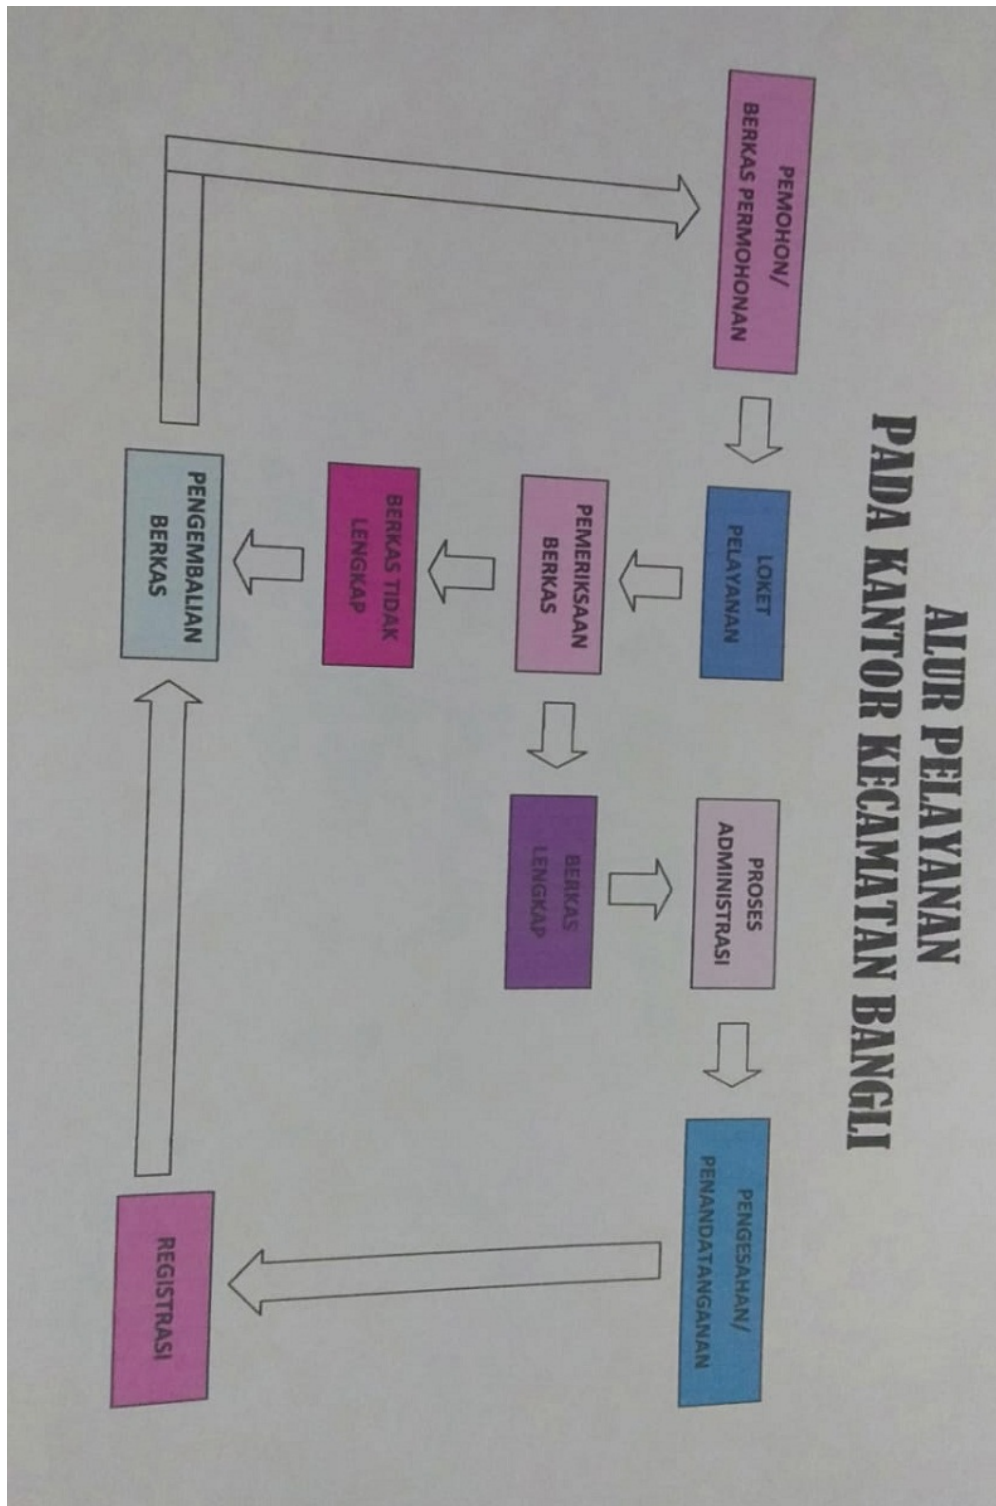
ALUR PELAYANAN
PADA KANTOR KECAMATAN BANGLI

PEMOHON/
BERKAS PERMOHONAN

LOKET
PELAYANAN

PEMERIKSAAN
BERKAS

BERKAS TIDAK
LENGKAP

PENGEMBALIAN
BERKAS

BERKAS
LENGKAP

PROSES
ADMINISTRASI

PENGESAHAN/
PENANDATANGANAN

REGISTRASI